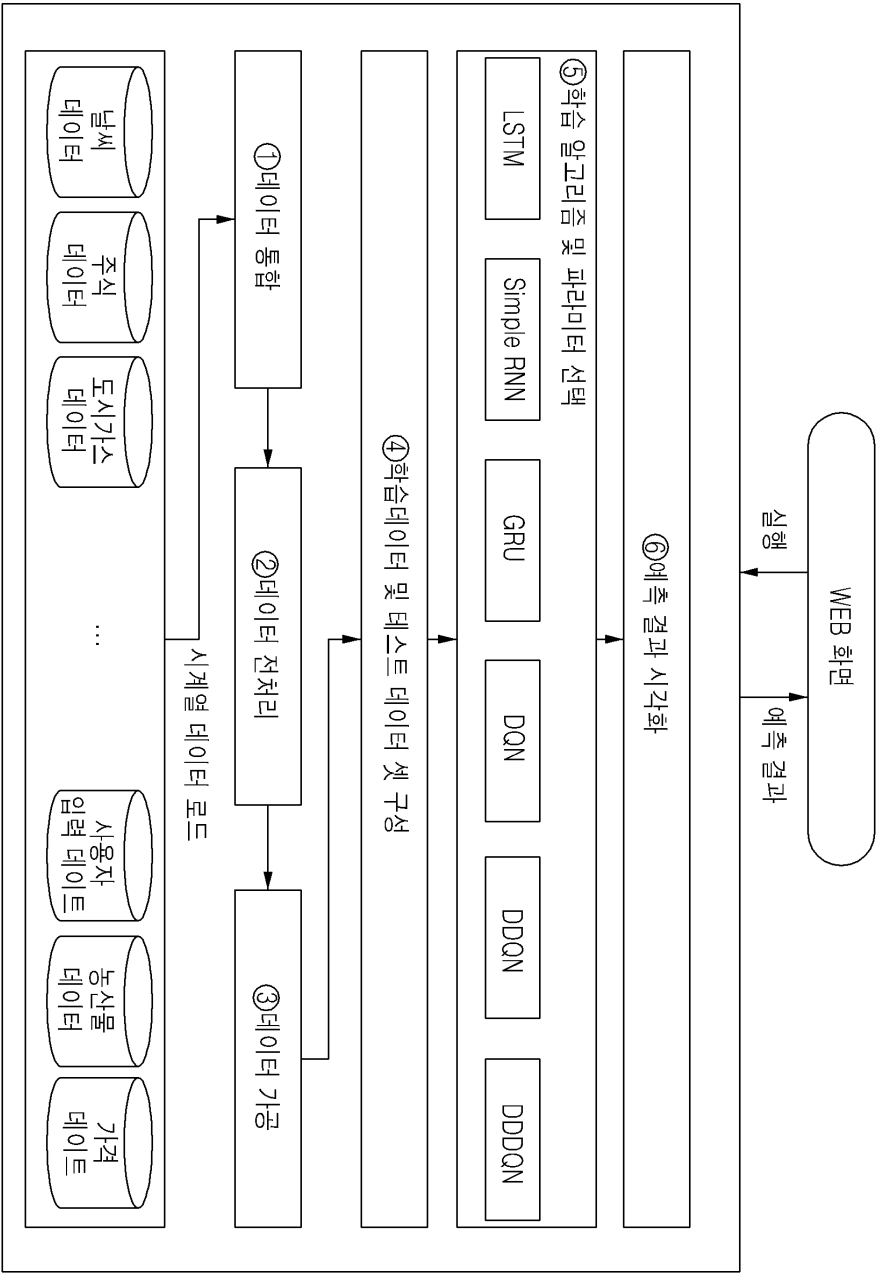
WEB 화면

실행

예측 결과

⑥예측 결과 시각화

⑤학습 알고리즘 및 파라미터 선택

LSTM

Simple RNN

GRU

DQN

DDQN

DDDQN

④학습데이터 및 테스트 데이터 셋 구성

①데이터 통합

②데이터 전처리

③데이터 가공

시계열 데이터 로드

날씨 데이터

주식 데이터

도시가스 데이터

...

사용자 입력 데이터

농산물 데이터

가격 데이터